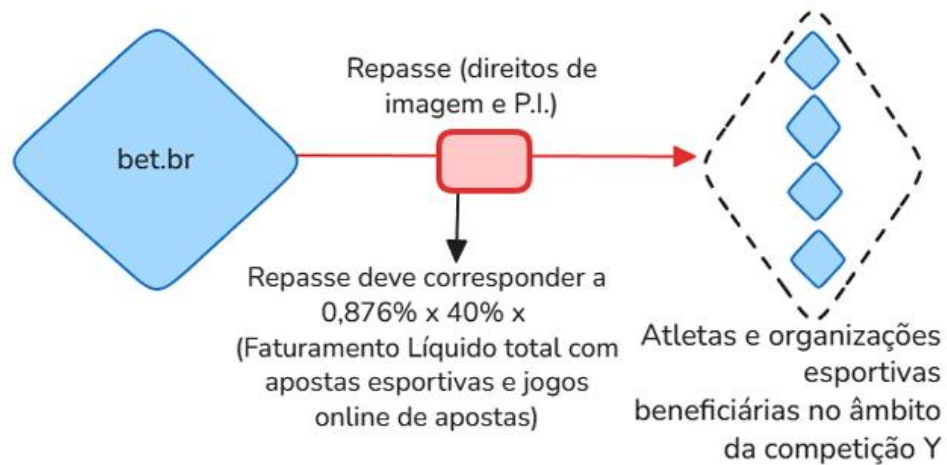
bet.br

Repasse (direitos de imagem e P.I.)

Repasse deve corresponder a 0,876% x 40% x (Faturamento Líquido total com apostas esportivas e jogos online de apostas)

Atletas e organizações esportivas beneficiárias no âmbito da competição Y